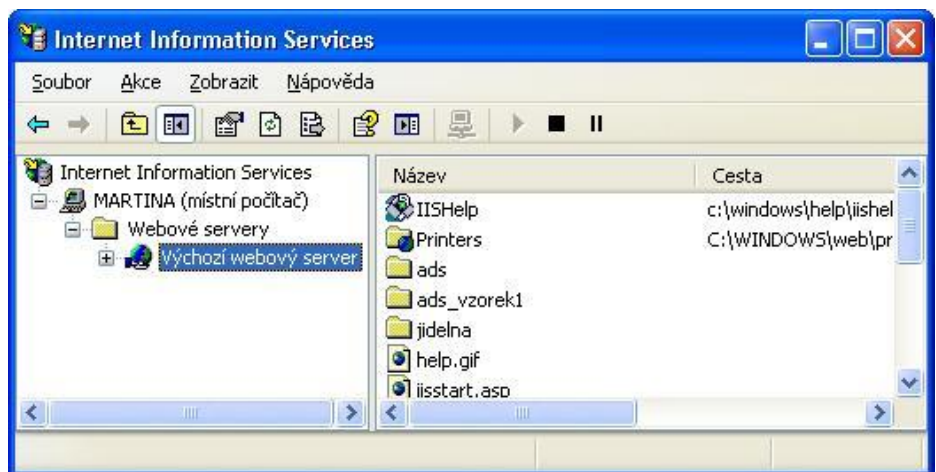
Internet Information Services

Soubor Akce Zobrazit Nápověda

Internet Information Services
MARTINA (místní počítač)
Webové servery
Výchozí webový server

| Název | Cesta |
|---|---|
| IISHelp | c:\windows\help\iishel |
| Printers | C:\WINDOWS\web\pr |
| ads | |
| ads_vzorek1 | |
| jidelna | |
| help.gif | |
| iisstart.asp | |